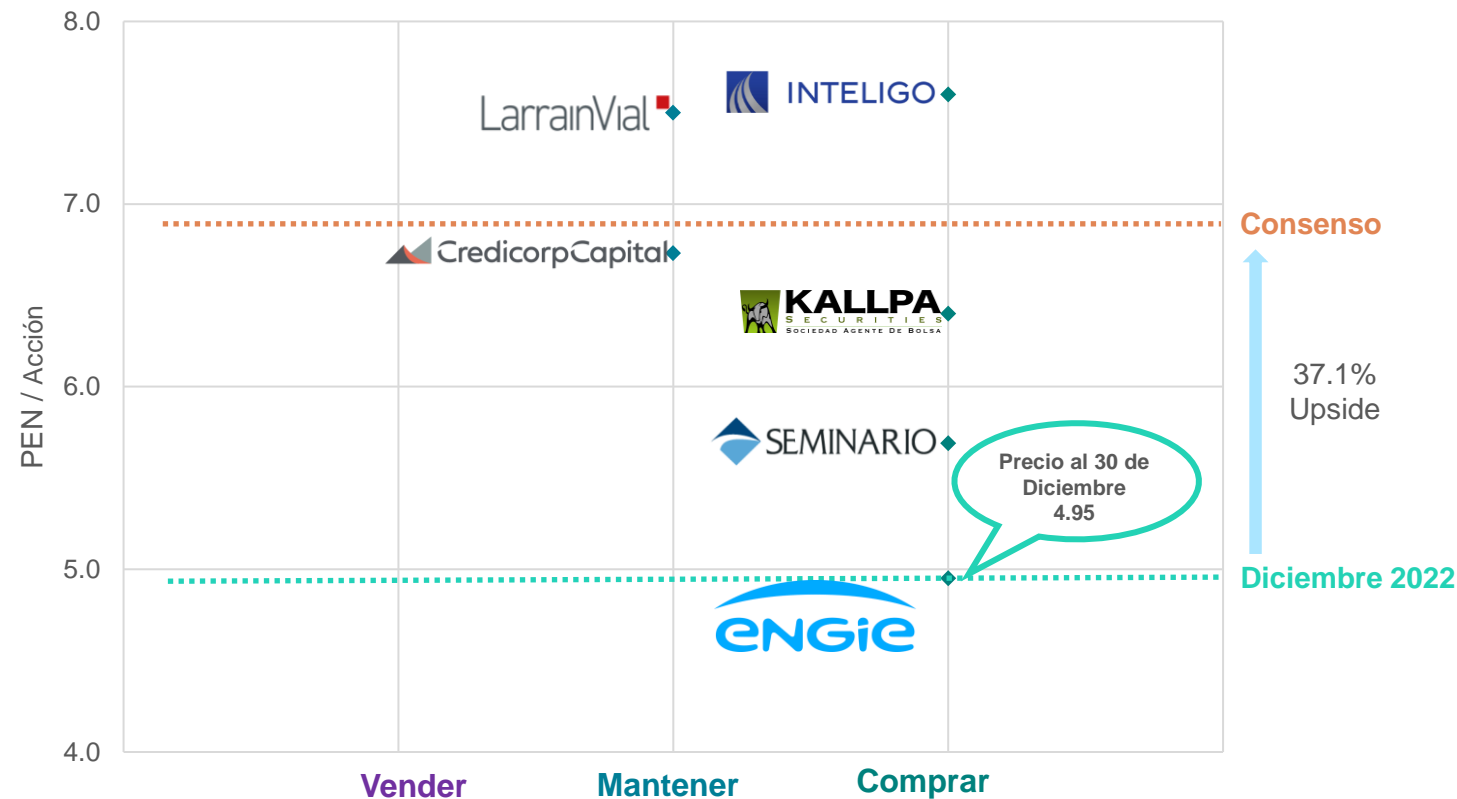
8.0
7.0
6.0
5.0
4.0

PEN / Acción

LarrainVial
INTELIGO
CredicorpCapital
KALLPA SECURITIES SOCIEDAD AGENTE DE BOLSA
SEMINARIO
ENGIE

Precio al 30 de Diciembre 4.95

Consenso
37.1% Upside
Diciembre 2022

Vender
Mantener
Comprar